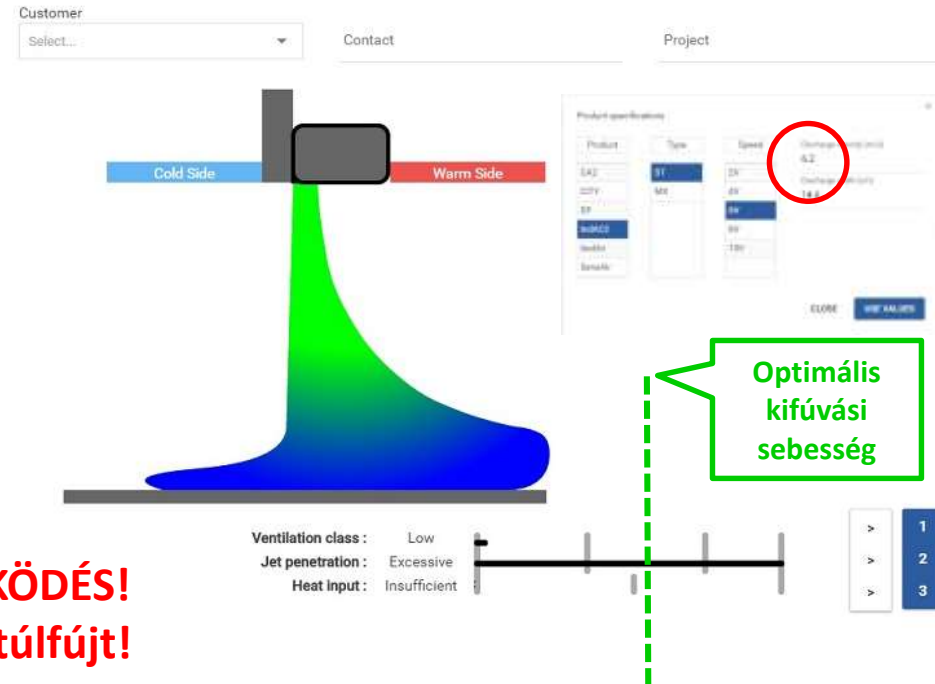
Customer
Select...
Contact
Project

Cold Side
Warm Side

Product specifications

| Product | Type | Speed |
|---|---|---|
| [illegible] | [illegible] | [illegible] |
| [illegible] | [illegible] | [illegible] |
| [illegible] | | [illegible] |
| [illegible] | | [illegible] |
| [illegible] | | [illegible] |
| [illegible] | | |

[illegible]
6,2
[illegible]
14,4

CLOSE
USE VALUES

Optimális kifúvási sebesség

Ventilation class : Low
Jet penetration : Excessive
Heat input : Insufficient

KÖDÉS!
túlfújt!

>
>
>
1
2
3